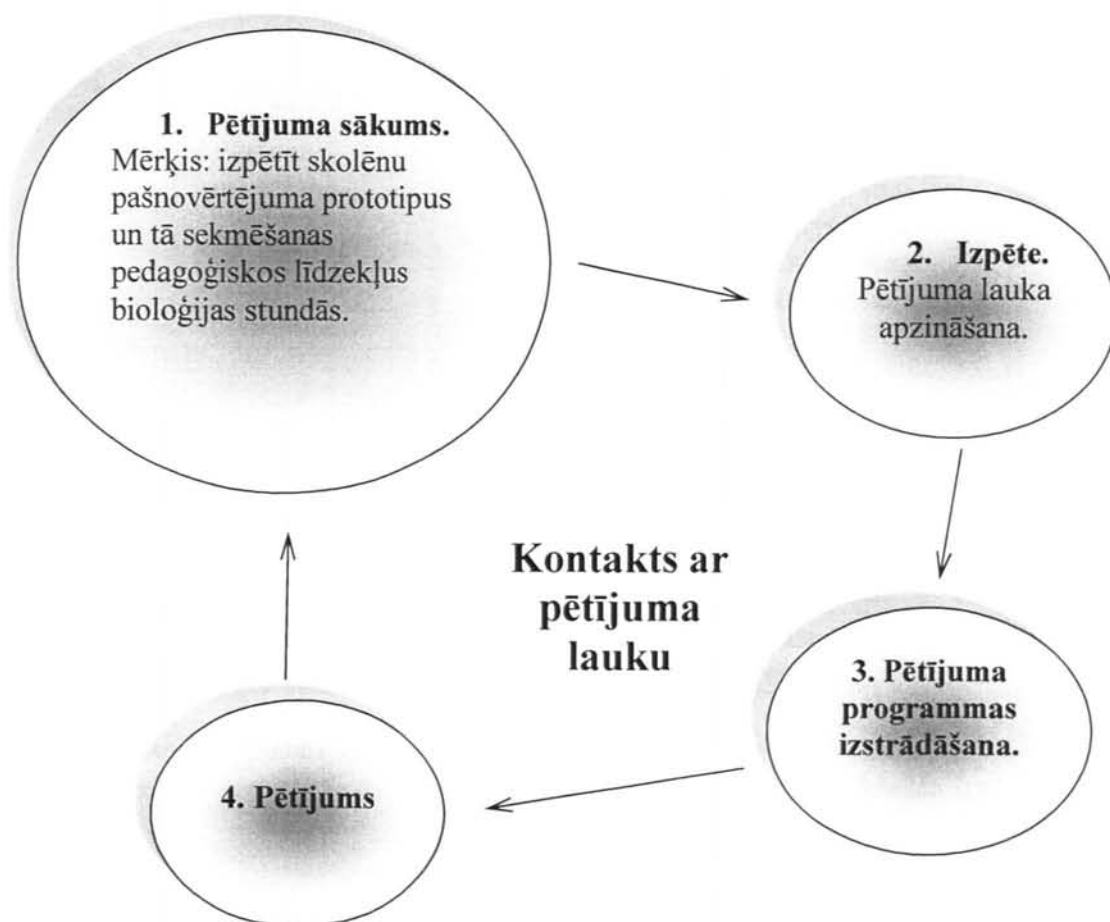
1. Pētījuma sākums.
Mērķis: izpētīt skolēnu pašnovērtējuma prototipus un tā sekmēšanas pedagoģiskos līdzekļus bioloģijas stundās.

2. Izpēte.
Pētījuma lauka apzināšana.

Kontakts ar pētījuma lauku

3. Pētījuma programmas izstrādāšana.

4. Pētījums